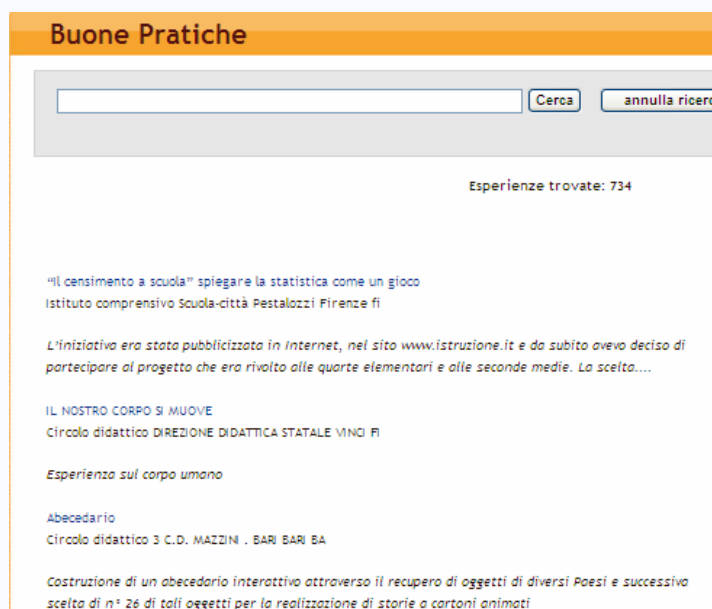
Buone Pratiche

Cerca

annulla ricer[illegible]

Esperienze trovate: 734

"Il censimento a scuola" spiegare la statistica come un gioco
Istituto comprensivo Scuola-città Pestalozzi Firenze fi

L'iniziativa era stata pubblicizzata in Internet, nel sito www.istruzione.it e da subito avevo deciso di partecipare al progetto che era rivolto alle quarte elementari e alle seconde medie. La scelta....

IL NOSTRO CORPO SI MUOVE
Circolo didattico DIREZIONE DIDATTICA STATALE VINCI FI

Esperienza sul corpo umano

Abecedario
Circolo didattico 3 C.D. MAZZINI . BARI BARI BA

Costruzione di un abecedario interattivo attraverso il recupero di oggetti di diversi Paesi e successiva scelta di n° 26 di tali oggetti per la realizzazione di storie a cartoni animati